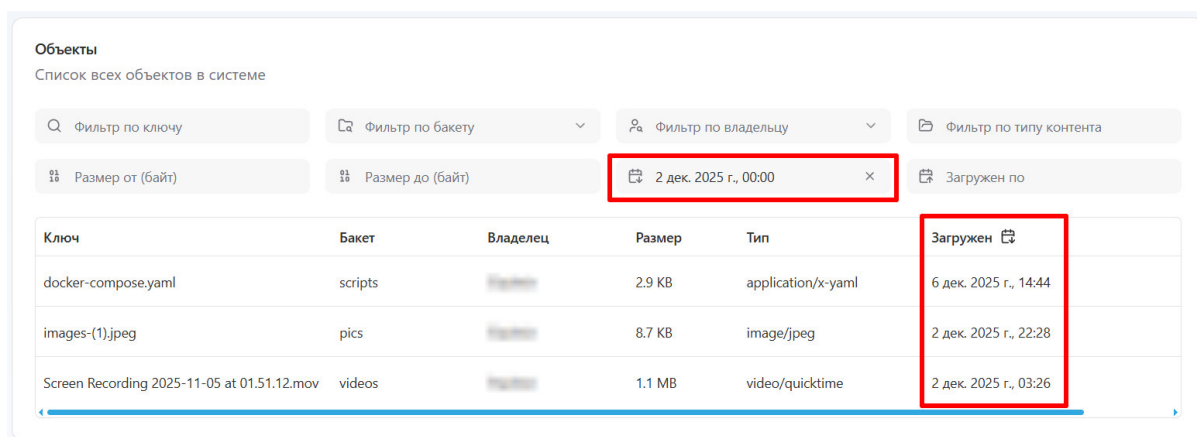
Объекты
Список всех объектов в системе

Фильтр по ключу
Фильтр по бакету
Фильтр по владельцу
Фильтр по типу контента
Размер от (байт)
Размер до (байт)
2 дек. 2025 г., 00:00
Загружен по

| Ключ | Бакет | Владелец | Размер | Тип | Загружен |
|---|---|---|---|---|---|
| docker-compose.yaml | scripts | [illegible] | 2.9 KB | application/x-yaml | 6 дек. 2025 г., 14:44 |
| images-(1).jpeg | pics | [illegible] | 8.7 KB | image/jpeg | 2 дек. 2025 г., 22:28 |
| Screen Recording 2025-11-05 at 01.51.12.mov | videos | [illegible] | 1.1 MB | video/quicktime | 2 дек. 2025 г., 03:26 |